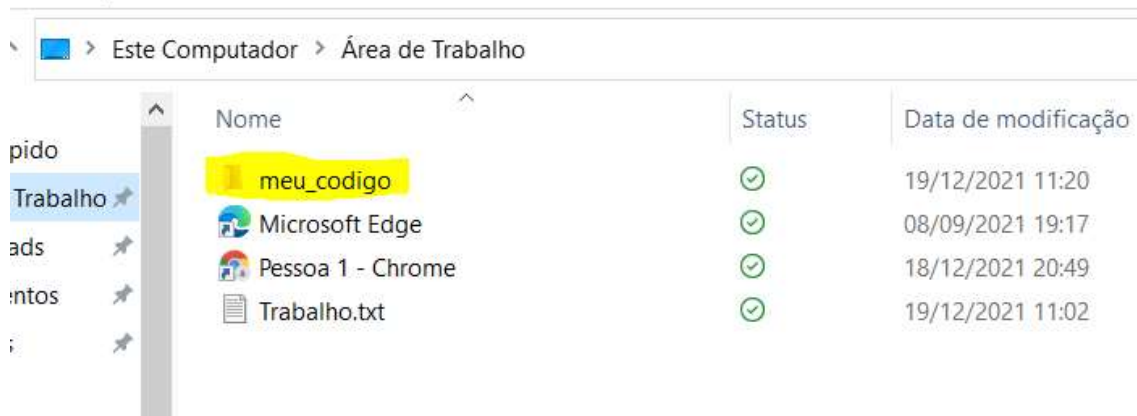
> Este Computador > Área de Trabalho

pido
Trabalho
ads
entos

| Nome | Status | Data de modificação |
|---|---|---|
| meu_codigo | | 19/12/2021 11:20 |
| Microsoft Edge | | 08/09/2021 19:17 |
| Pessoa 1 - Chrome | | 18/12/2021 20:49 |
| Trabalho.txt | | 19/12/2021 11:02 |